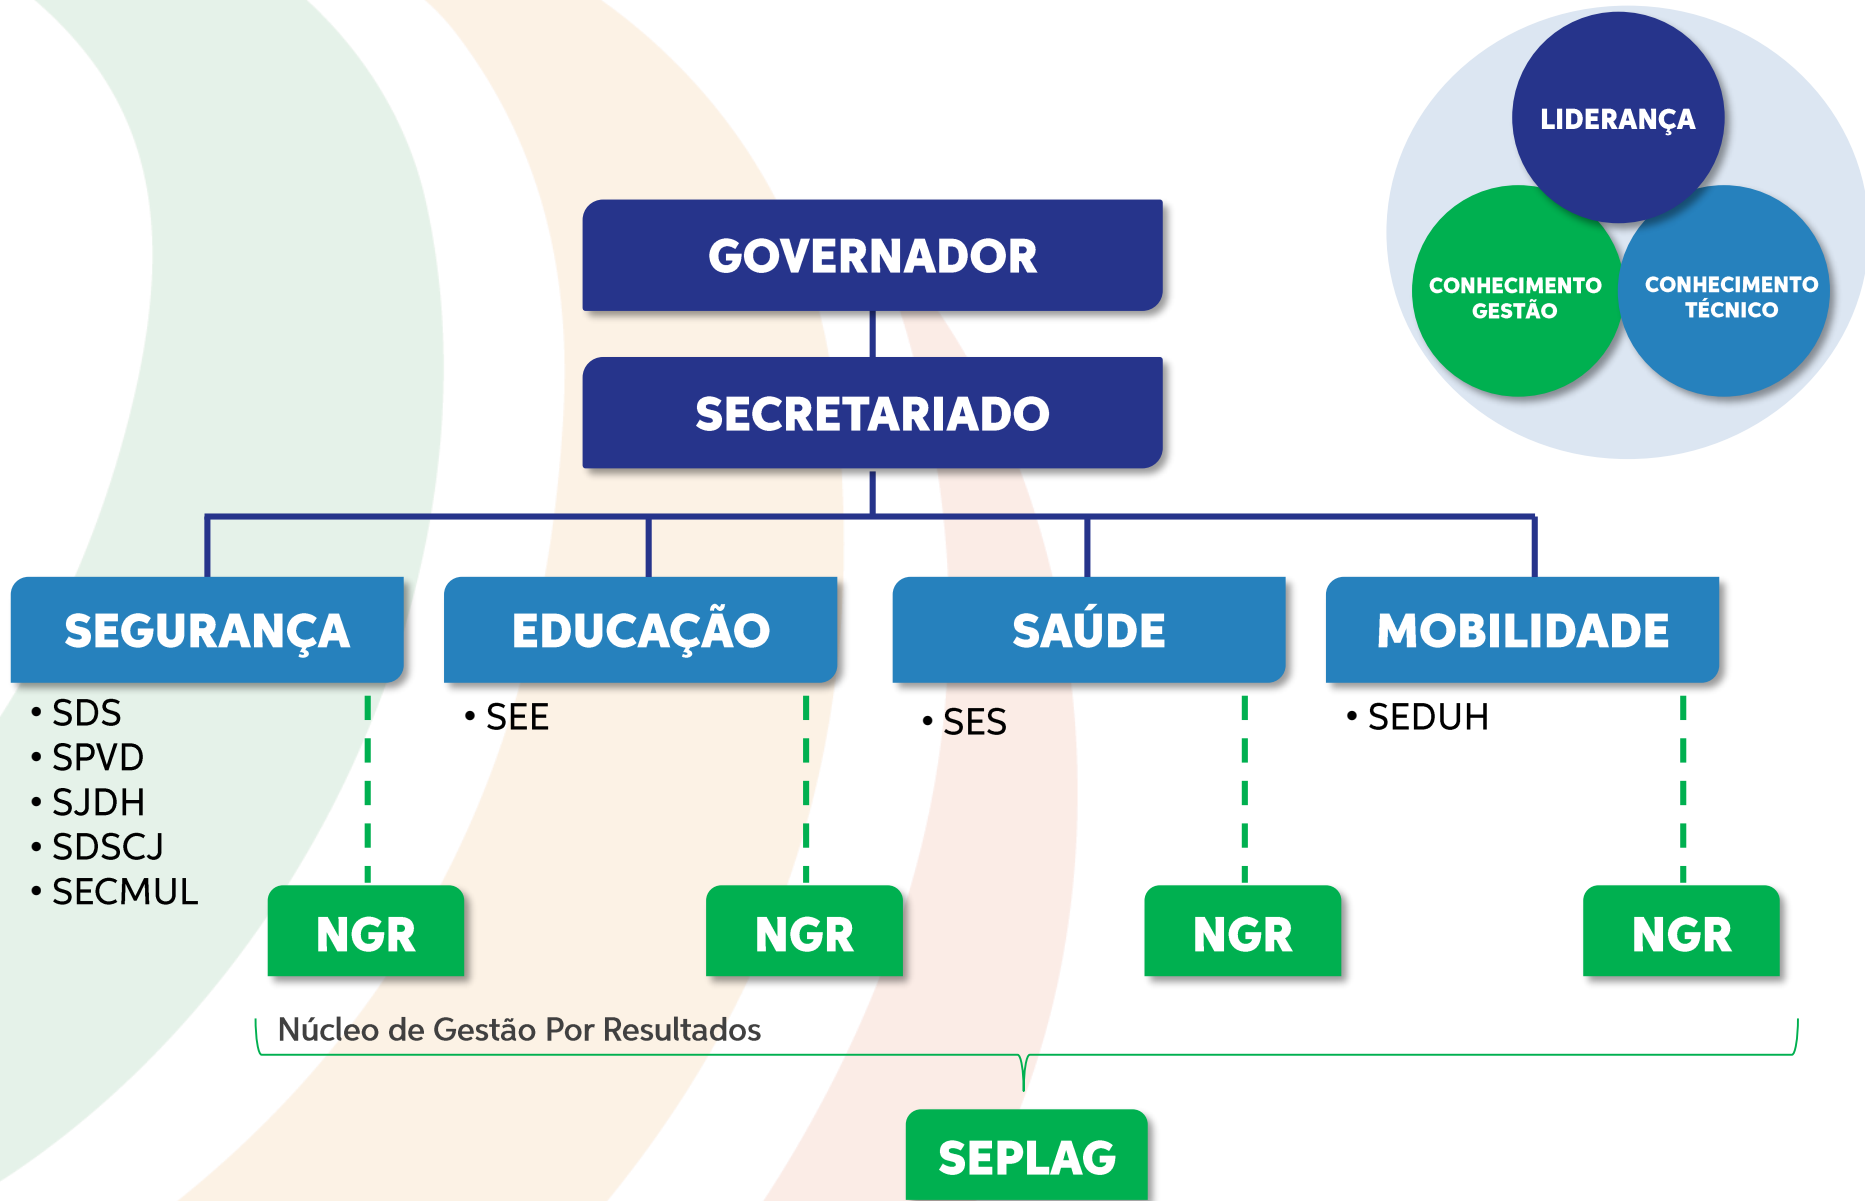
LIDERANÇA

CONHECIMENTO GESTÃO

CONHECIMENTO TÉCNICO

GOVERNADOR

SECRETARIADO

SEGURANÇA
• SDS
• SPVD
• SJDH
• SDSCJ
• SECMUL

EDUCAÇÃO
• SEE

SAÚDE
• SES

MOBILIDADE
• SEDUH

NGR

NGR

NGR

NGR

Núcleo de Gestão Por Resultados

SEPLAG